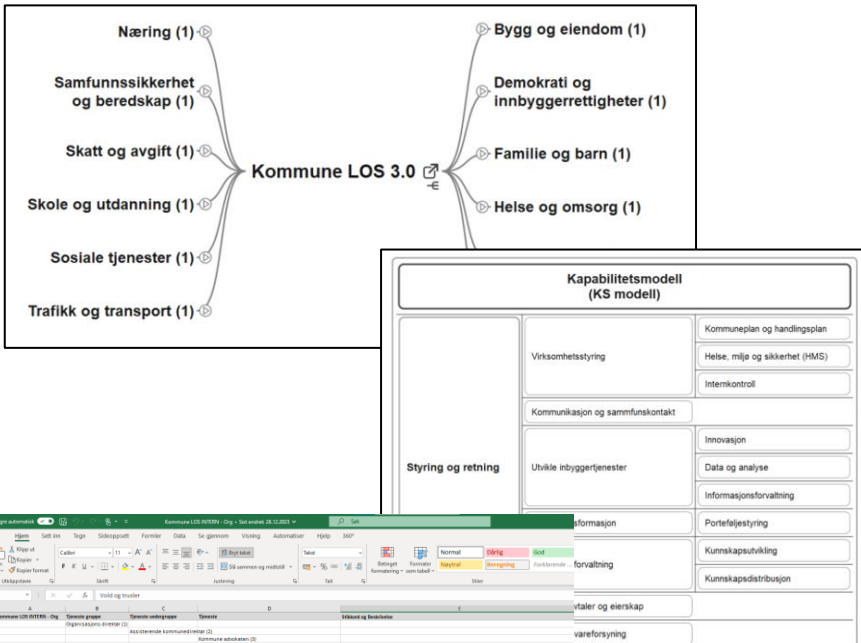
Næring (1)

Samfunnssikkerhet og beredskap (1)

Skatt og avgift (1)

Skole og utdanning (1)

Sosiale tjenester (1)

Trafikk og transport (1)

Kommune LOS 3.0

Bygg og eiendom (1)

Demokrati og innbyggerrettigheter (1)

Familie og barn (1)

Helse og omsorg (1)

Kapabilitetsmodell (KS modell)

Styring og retning

Virksomhetsstyring

Kommuneplan og handlingsplan

Helse, miljø og sikkerhet (HMS)

Internkontroll

Kommunikasjon og sammfunskontakt

Utvikle inbyggertjenester

Innovasjon

Data og analyse

Informasjonsforvaltning

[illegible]sformasjon

Porteføljestyring

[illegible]forvaltning

Kunnskapsutvikling

Kunnskapsdistribusjon

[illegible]vtaler og eierskap

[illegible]vareforsyning

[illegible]agre automatisk  Kommune LOS INTERN - Org • Sist endret: 28.12.2023  Søk

Hjem  Sett inn  Tegne  Sideoppsett  Formler  Data  Se gjennom  Visning  Automatiser  Hjelp  360°

Klipp ut  Kopier  Kopier format  Utklippstavle

Calibri  11  Skrift

Bryt tekst  Slå sammen og midtstill  Justering

Tekst  Tall

Betinget formatering  Formater som tabell

Normal  Dårlig  God  Nøytral  Beregning  Forklarende ...  Stiler

Vold og trusler

| A | B | C | D | E |
|---|---|---|---|---|
| Kommune LOS INTERN - Org | Tjeneste gruppe | Tjeneste undergruppe | Tjeneste | Stikkord og Beskrivelse |
| | Organisasjons direktør (1) | | | |
| | | Assisterende kommunedirektør (2) | | |
| | | | Kommune advokaten (3) | |